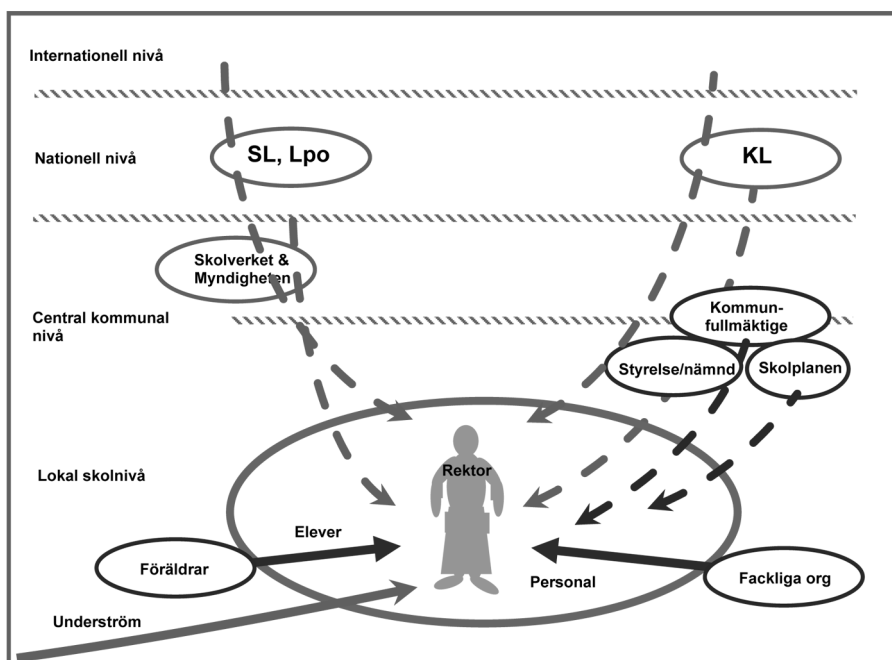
Internationell nivå

Nationell nivå

SL, Lpo

KL

Skolverket & Myndigheten

Central kommunal nivå

Kommunfullmäktige

Styrelse/nämnd

Skolplanen

Lokal skolnivå

Rektor

Elever

Föräldrar

Personal

Fackliga org

Underström